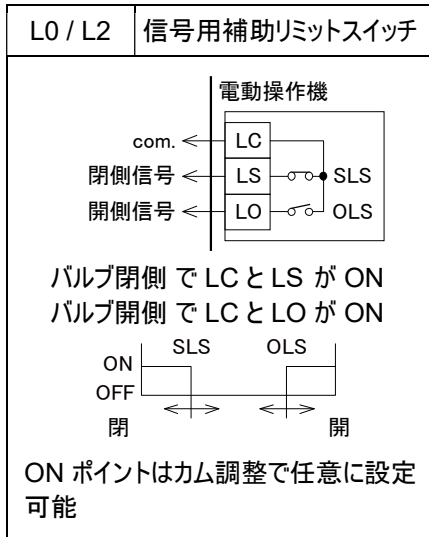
| L0 / L2 | 信号用補助リミットスイッチ |
|---|---|

電動操作機

com.

閉側信号

開側信号

LC

LS

LO

SLS

OLS

バルブ閉側 で LC と LS が ON
バルブ開側 で LC と LO が ON

SLS

OLS

ON

OFF

閉

開

ON ポイントはカム調整で任意に設定可能